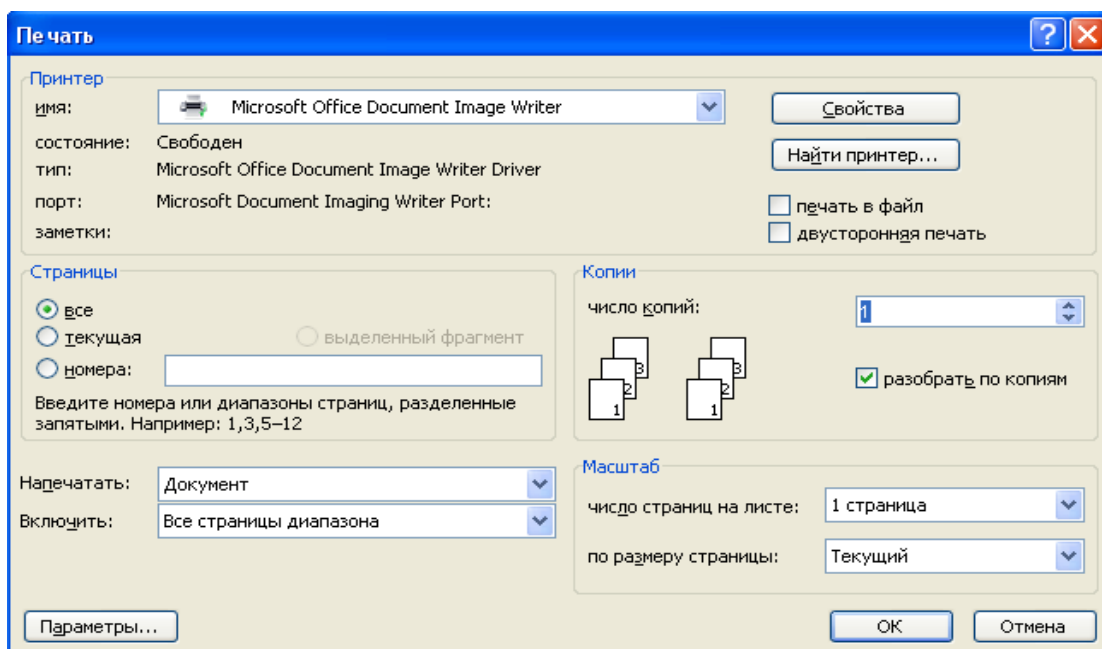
Печать

Принтер
имя: Microsoft Office Document Image Writer
Свойства
состояние: Свободен
тип: Microsoft Office Document Image Writer Driver
Найти принтер...
порт: Microsoft Document Imaging Writer Port:
печать в файл
заметки:
двусторонняя печать

Страницы
все
текущая
выделенный фрагмент
номера:
Введите номера или диапазоны страниц, разделенные запятыми. Например: 1,3,5–12

Копии
число копий: 1
3
2
1
3
2
1
разобрать по копиям

Напечатать: Документ
Включить: Все страницы диапазона

Масштаб
число страниц на листе: 1 страница
по размеру страницы: Текущий

Параметры...
ОК
Отмена